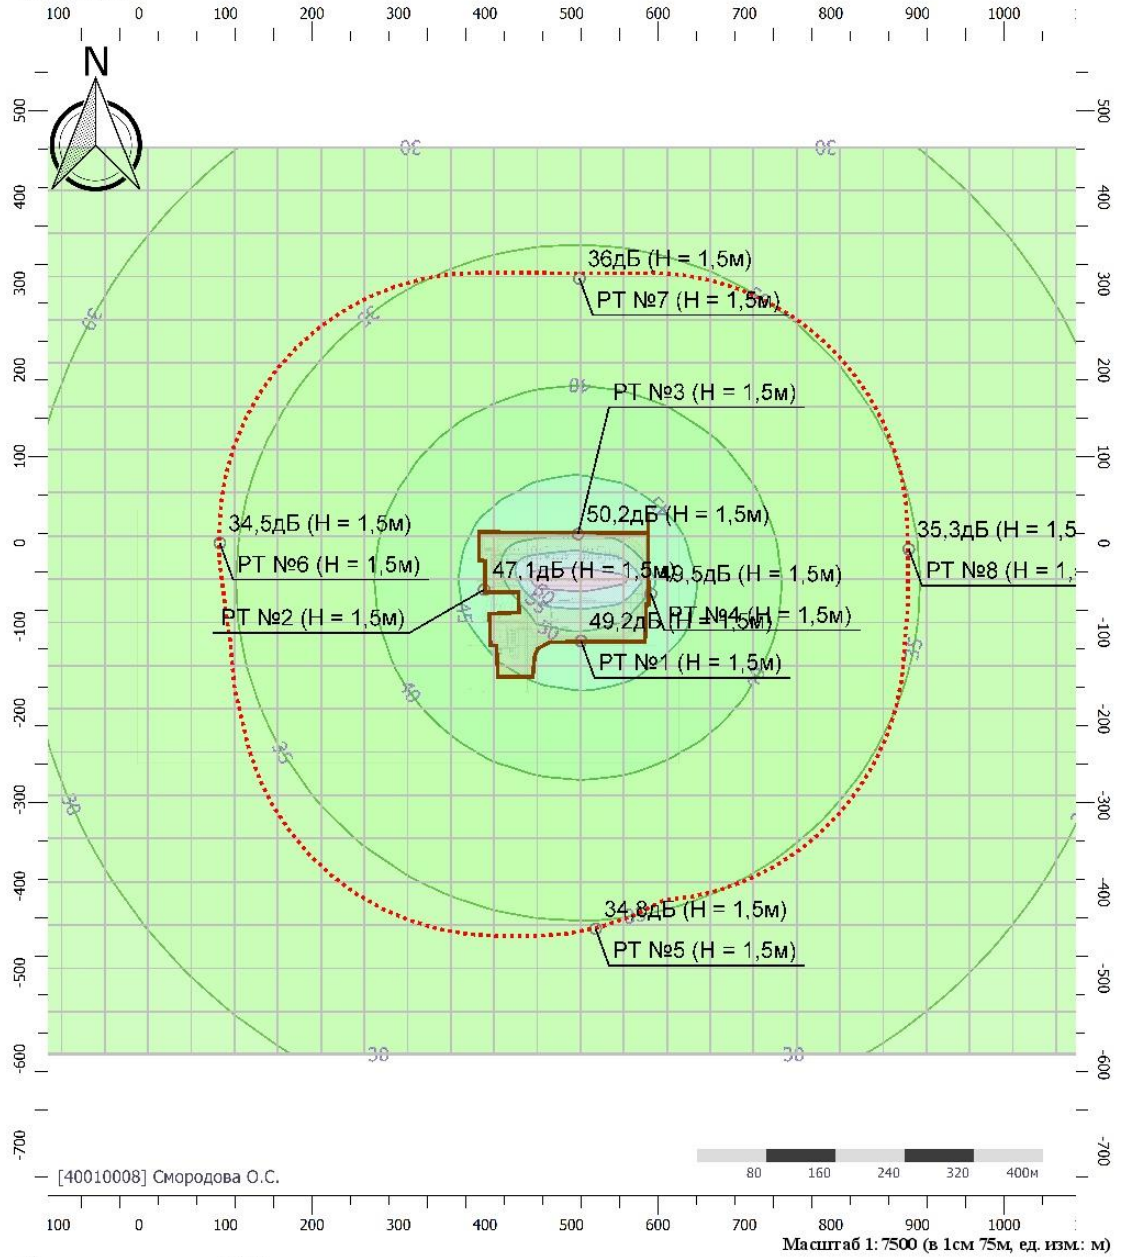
100 0 100 200 300 400 500 600 700 800 900 1000

N

500
400
300
200
100
0
-100
-200
-300
-400
-500
-600
-700

30
30
36дБ (H = 1,5м)
РТ №7 (H = 1,5м)
30
35
40
РТ №3 (H = 1,5м)
50,2дБ (H = 1,5м)
34,5дБ (H = 1,5м)
РТ №6 (H = 1,5м)
47,1дБ (H = 1,5м)
49,5дБ (H = 1,5м)
35,3дБ (H = 1,5
РТ №8 (H = 1,
РТ №2 (H = 1,5м)
РТ №4 (H = 1,5м)
49,2дБ (H = 1,5м)
РТ №1 (H = 1,5м)
45
50
40
35
30
34,8дБ (H = 1,5м)
РТ №5 (H = 1,5м)
30
30

[40010008] Смородова О.С.

80 160 240 320 400м

100 0 100 200 300 400 500 600 700 800 900 1000
Масштаб 1: 7500 (в 1см 75м, ед. изм.: м)